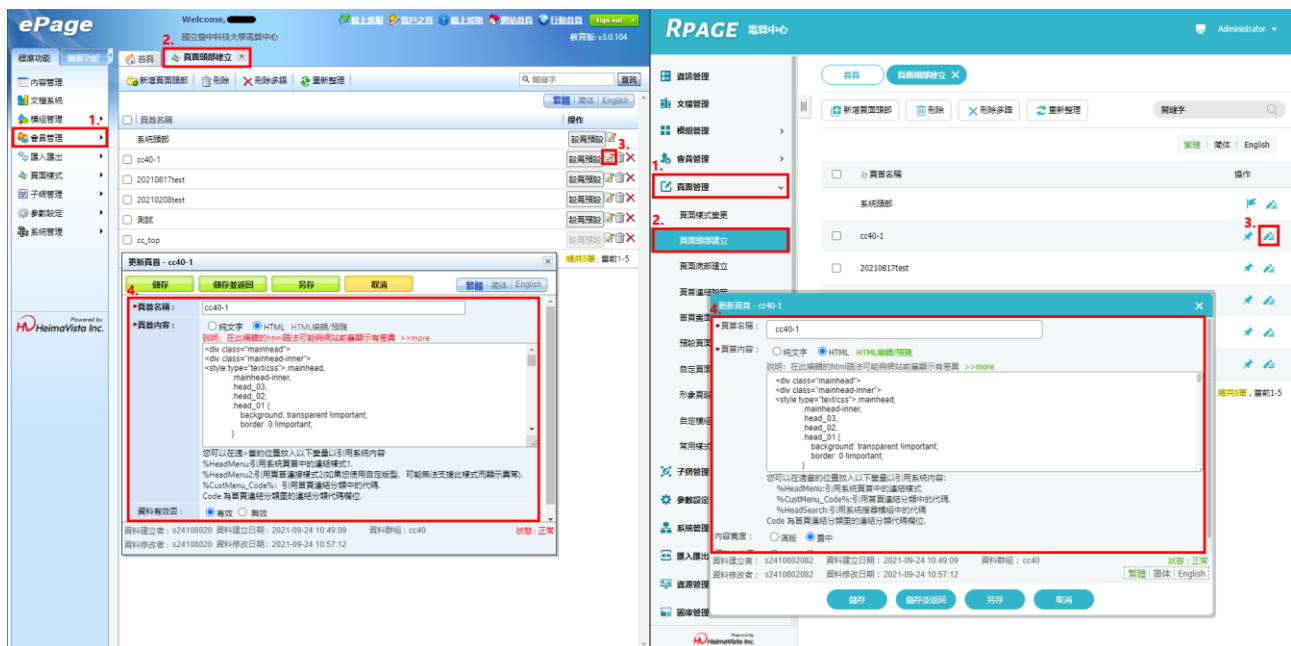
ePage

Welcome, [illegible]

國立臺中科技大學高龄中心

線上客服 客戶之窗 線上說明 網站首頁 行動首頁 Sign out

教育版: v3.0.104

標準功能 擴展功能

內容管理
文檔系統
模組管理
1. 會員管理
匯入匯出
頁面樣式
子網管理
參數設定
系統管理

Powered by HeimaVista Inc.

首頁 2. 頁面頭部建立 ×

新增頁面頭部 刪除 刪除多筆 重新整理 關鍵字 查詢

繁體 | 簡体 | English

頁首名稱 操作

系統頭部 設為預設
cc40-1 設為預設 3.
20210817test 設為預設
20210208test 設為預設
測試 設為預設
cc_top 設為預設

總共5筆，當前1-5

更新頁首 - cc40-1

儲存 儲存並返回 另存 取消 繁體 | 簡体 | English

4.
•頁首名稱： cc40-1
•頁首內容： ○ 純文字 ● HTML HTML編輯/預覽
說明：在此編輯的html語法可能與網站前臺顯示有差異 >>more

<div class="mainhead">
<div class="mainhead-inner">
<style type="text/css">.mainhead,
.mainhead-inner,
.head_03,
.head_02,
.head_01 {
background: transparent !important;
border: 0 !important;
}

您可以在適當的位置放入以下變量以引用系統內容
%HeadMenu:引用系統頁首中的連結樣式1.
%HeadMenu2:引用頁首連接樣式2(如果您使用自定版型，可能無法支援此樣式而顯示異常).
%CustMenu_Code%: 引用首頁連結分類中的代碼.
Code 為首頁連結分類圖的連結分類代碼欄位.

資料有效否： ● 有效 ○ 無效

資料建立者：s24108020 資料建立日期：2021-09-24 10:49:09 資料群組：cc40 狀態：正常
資料修改者：s24108020 資料修改日期：2021-09-24 10:57:12

RPAGE 電算中心

Administrator

資訊管理
文檔管理
模組管理
會員管理
1. 頁面管理
頁面樣式變更
2. 頁面頭部建立
頁面底部建立
頁首連結設定
頁首畫面
預設頁面
自定頁面
形象頁面
自定模組
常用樣式
子網管理
參數設定
系統管理
匯入匯出
資源管理
圖庫管理

Powered by HeimaVista Inc.

首頁 頁面頭部建立 ×

新增頁面頭部 刪除 刪除多筆 重新整理 關鍵字

繁體 | 簡体 | English

頁首名稱 操作

系統頭部
cc40-1 3.
20210817test

總共5筆，當前1-5

更新頁首 - cc40-1 ×

4.
•頁首名稱： cc40-1
•頁首內容： ○ 純文字 ● HTML HTML編輯/預覽
說明：在此編輯的html語法可能與網站前臺顯示有差異 >>more

<div class="mainhead">
<div class="mainhead-inner">
<style type="text/css">.mainhead,
.mainhead-inner,
.head_03,
.head_02,
.head_01 {
background: transparent !important;
border: 0 !important;

您可以在適當的位置放入以下變量以引用系統內容:
%HeadMenu:引用系統頁首中的連結樣式
%CustMenu_Code%:引用首頁連結分類中的代碼.
%HeadSearch:引用系統搜尋欄組中的代碼
Code 為首頁連結分類圖的連結分類代碼欄位.

內容寬度： ○ 滿版 ● 置中

資料建立者：s2410802082 資料建立日期：2021-09-24 10:49:09 資料群組：cc40 狀態：正常
資料修改者：s2410802082 資料修改日期：2021-09-24 10:57:12 繁體 | 簡体 | English

儲存 儲存並返回 另存 取消